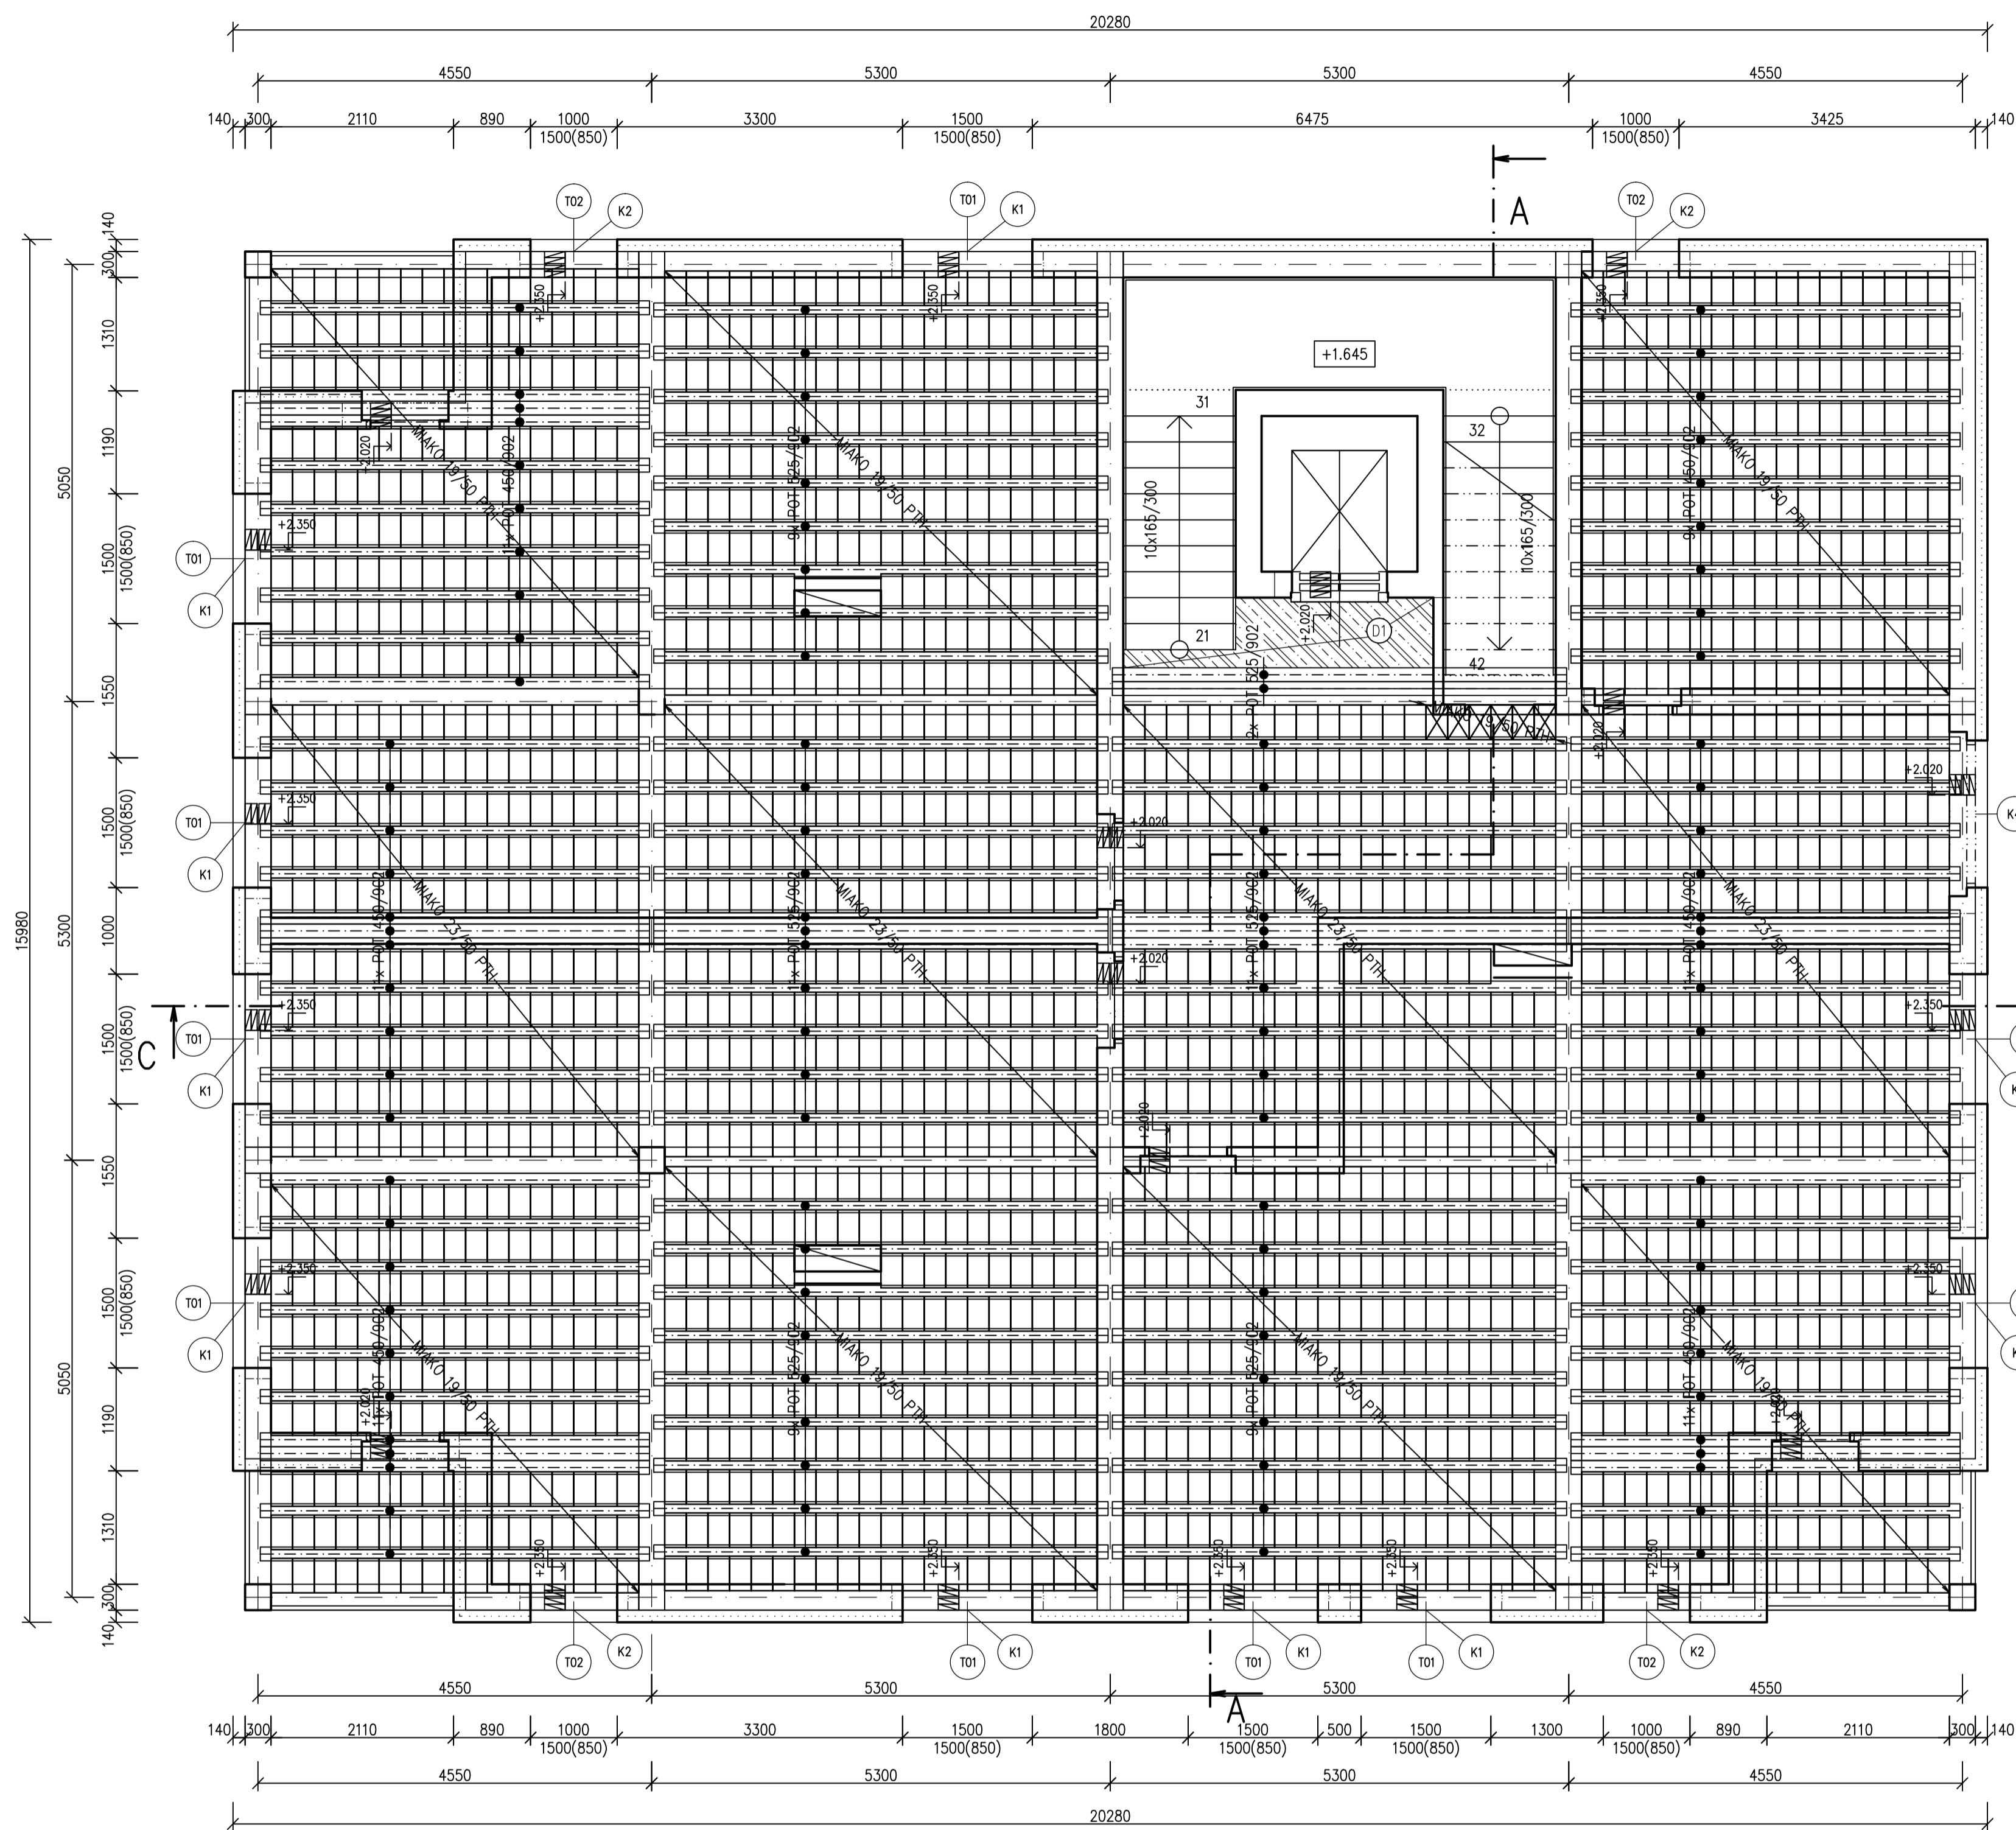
20280

4550 5300 5300 4550

140 300 2110 890 1000 1500(850) 3300 1500 1500(850) 6475 1000 1500(850) 3425 140

A

T02 K2 T01 K1 T02 K2

+2.350 +2.350 +2.350

+1.645

31 32

10x165/300 10x165/300

21 42

D1

+2.020 +2.020 +2.020 +2.020 +2.020 +2.020 +2.020

MIAKO 19/50 PTH MIAKO 19/50 PTH MIAKO 19/50 PTH MIAKO 19/50 PTH

MIAKO 23/50 PTH MIAKO 23/50 PTH MIAKO 23/50 PTH MIAKO 23/50 PTH

MIAKO 19/50 PTH MIAKO 19/50 PTH MIAKO 19/50 PTH MIAKO 19/50 PTH

9/50 PTH

9x POT 525/902 9x POT 450/902 2x POT 525/902

1x POT 450/902 1x POT 525/902 1x POT 525/902 1x POT 450/902

11x POT 450/902 9x POT 525/902 9x POT 525/902 11x POT 450/902

450/902

T01 K1 T01 K1 T01 K1 T01 K1

+2.350 +2.350 +2.350 +2.350 +2.350 +2.350

+2.350 +2.350 +2.350 +2.350 +2.350 +2.350

C

140 300 1310 1190 1500 1500(850) 1550 1500 1500(850) 1000 1500 1500(850) 1550 1500 1500(850) 1190 1310 300 140

5050 5300 5050

15980

T02 K2 T01 K1 T01 K1 T01 K1 T02 K2

A

4550 5300 5300 4550

140 300 2110 890 1000 1500(850) 3300 1500 1500(850) 1800 1500 1500(850) 500 1500 1500(850) 1300 1000 1500(850) 890 2110 300 140

4550 5300 5300 4550

20280